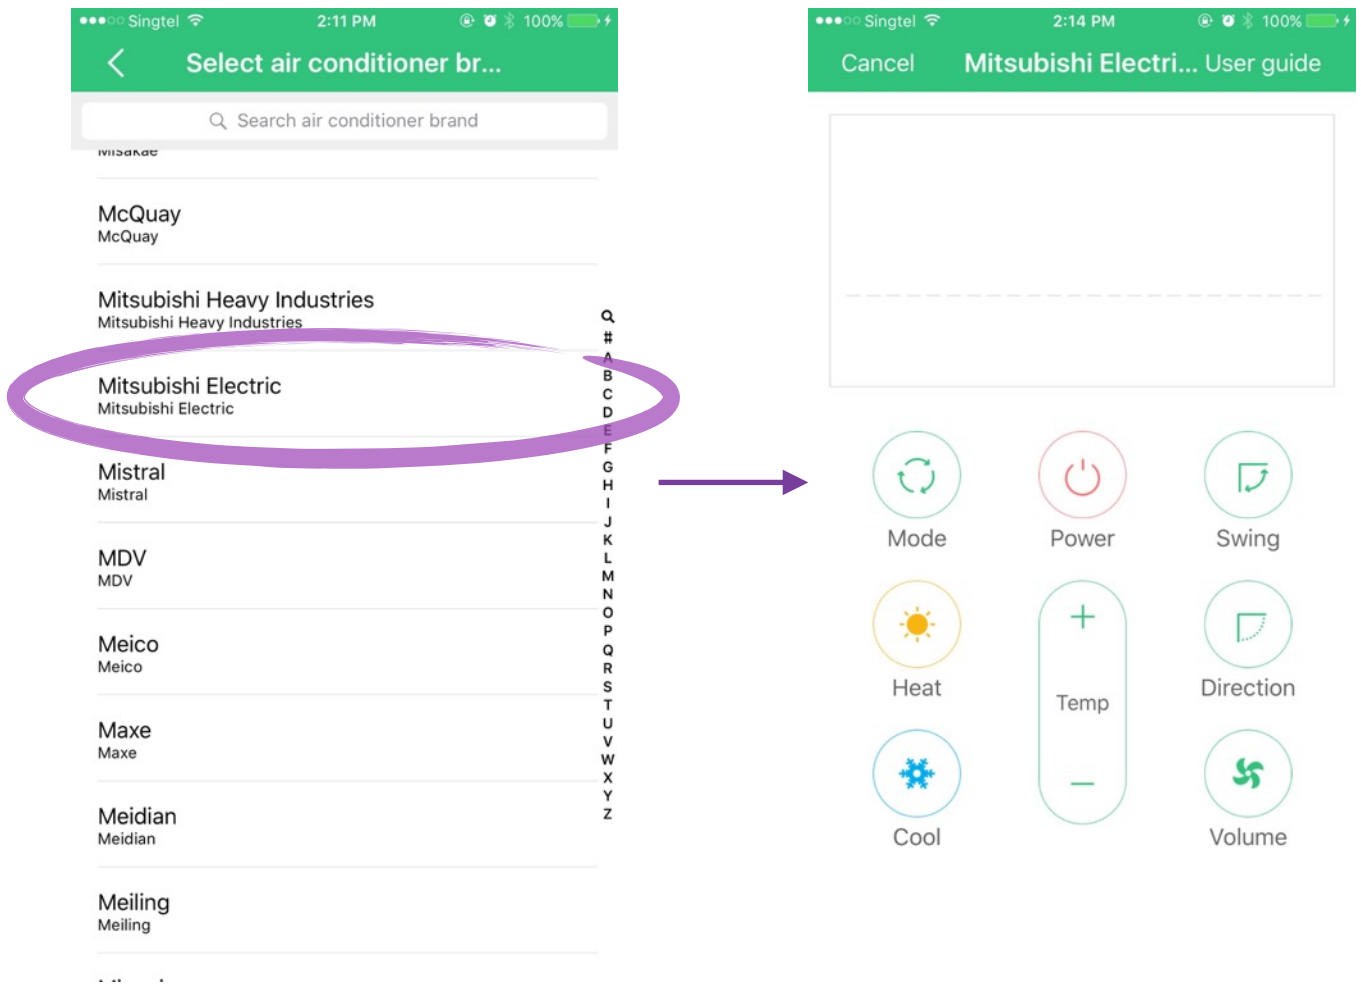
●●●○○ Singtel 2:11 PM 100%

Select air conditioner br...

Search air conditioner brand

Misakae

McQuay
McQuay

Mitsubishi Heavy Industries
Mitsubishi Heavy Industries

Mitsubishi Electric
Mitsubishi Electric

Mistral
Mistral

MDV
MDV

Meico
Meico

Maxe
Maxe

Meidian
Meidian

Meiling
Meiling

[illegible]

# A B C D E F G H I J K L M N O P Q R S T U V W X Y Z

●●●○○ Singtel 2:14 PM 100%

Cancel Mitsubishi Electri... User guide

Mode Power Swing

Heat Temp Direction

Cool Volume

+

−